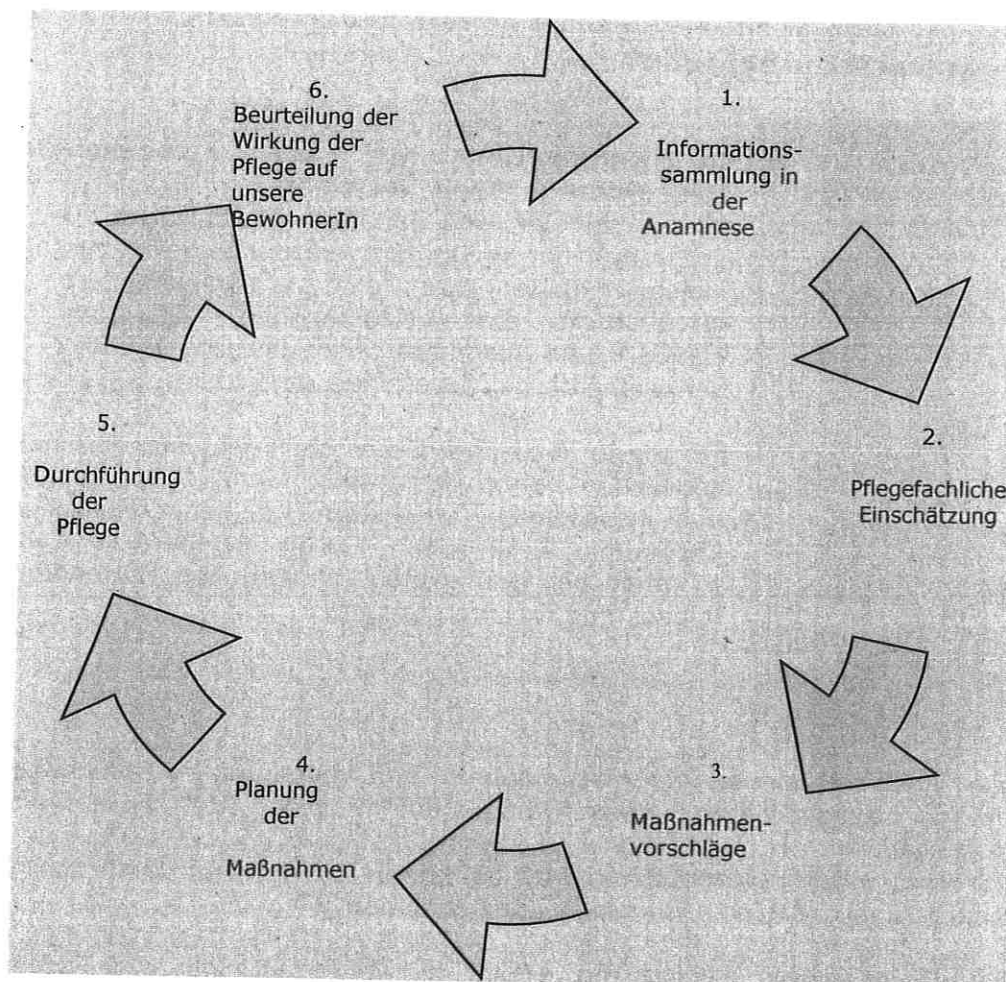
6.
Beurteilung der Wirkung der Pflege auf unsere BewohnerIn

1.
Informationssammlung in der Anamnese

2.
Pflegefachliche Einschätzung

3.
Maßnahmenvorschläge

4.
Planung der
Maßnahmen

5.
Durchführung der Pflege